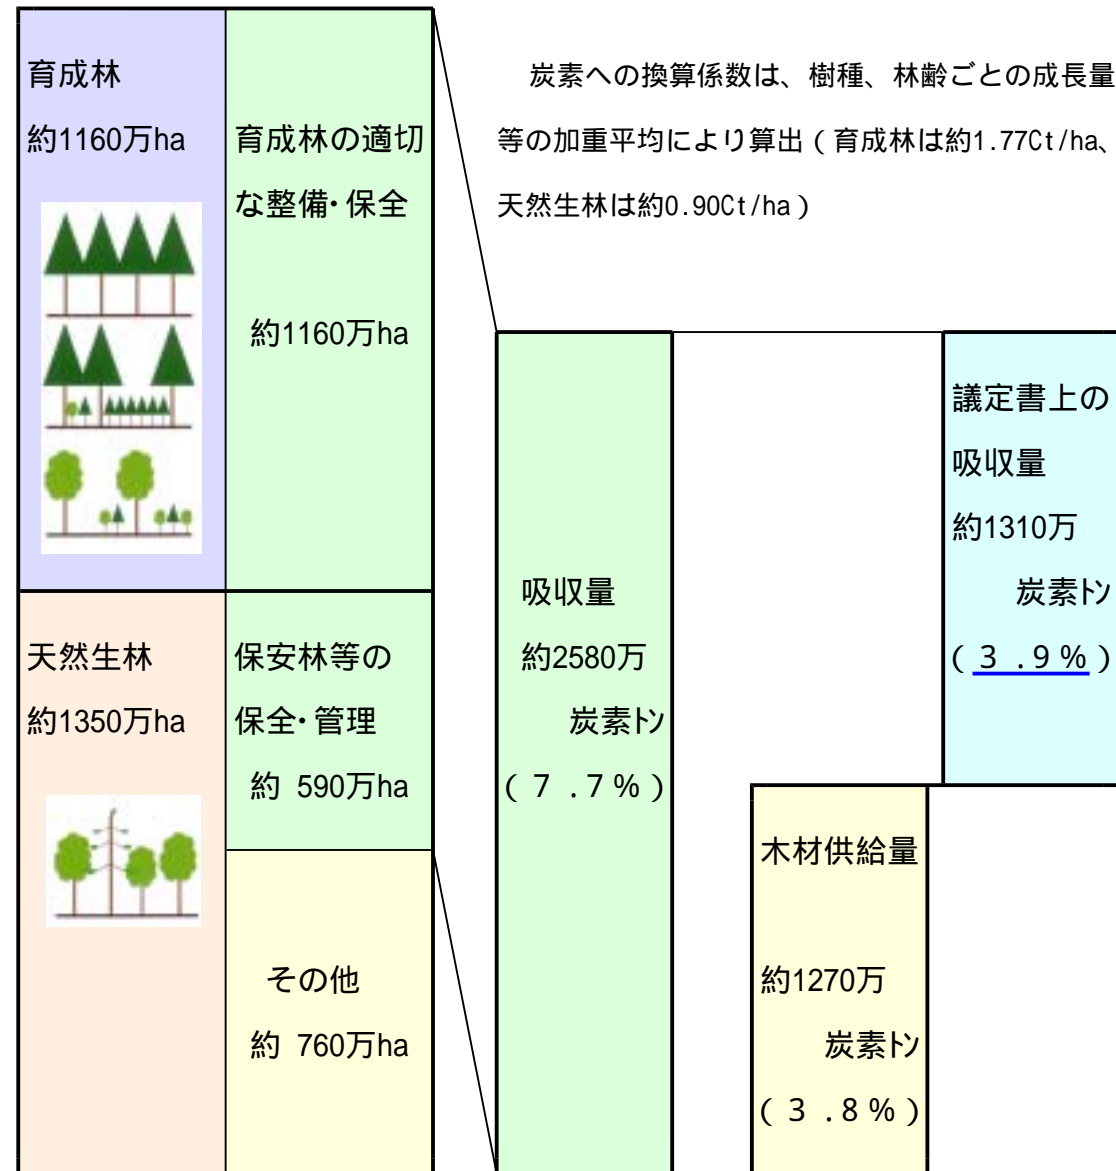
育成林
約1160万ha

育成林の適切な整備・保全

約1160万ha

天然生林
約1350万ha

保安林等の保全・管理
約 590万ha

その他
約 760万ha

炭素への換算係数は、樹種、林齢ごとの成長量等の加重平均により算出（育成林は約1.77Ct/ha、天然生林は約0.90Ct/ha）

吸収量
約2580万
炭素トン
（７．７％）

議定書上の
吸収量
約1310万
炭素トン
（３．９％）

木材供給量

約1270万
炭素トン
（３．８％）